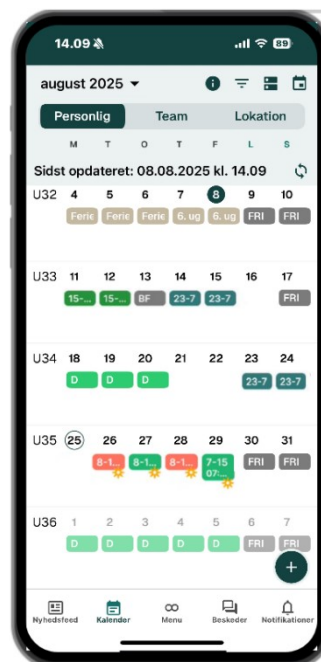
14.09
89

august 2025

Personlig
Team
Lokation

M T O T F L S

Sidst opdateret: 08.08.2025 kl. 14.09

U32 4 5 6 7 8 9 10
Ferie Ferie Ferie 6. ug 6. ug FRI FRI

U33 11 12 13 14 15 16 17
15-... 15-... BF 23-7 23-7 FRI

U34 18 19 20 21 22 23 24
D D D 23-7 23-7

U35 25 26 27 28 29 30 31
8-1... 8-1... 8-1... 7-15 07:... FRI FRI

U36 1 2 3 4 5 6 7
D D D D D FRI FRI

+

Nyhedsfeed
Kalender
Menu
Beskeder
Notifikationer